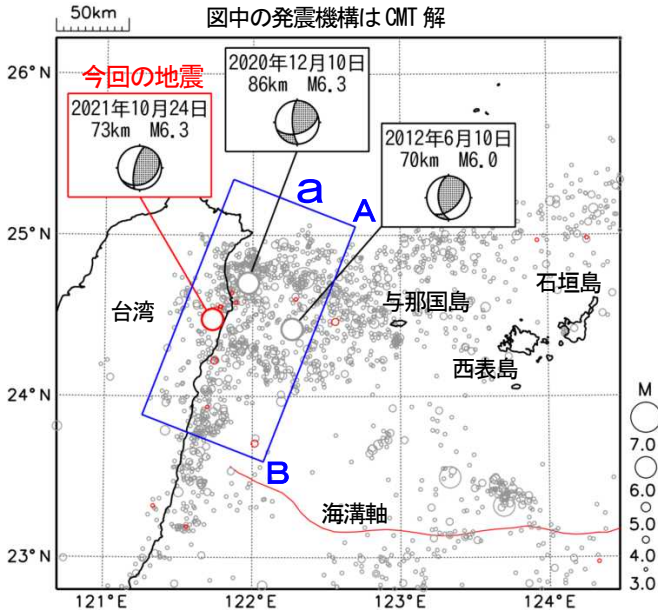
50km

図中の発震機構はCMT解

26° N

今回の地震

2021年10月24日
73km M6.3

2020年12月10日
86km M6.3

2012年6月10日
70km M6.0

a

A

25° N

台湾

与那国島

石垣島

西表島

24° N

B

海溝軸

23° N

121° E

122° E

123° E

124° E

M
7.0
6.0
5.0
4.0
3.0